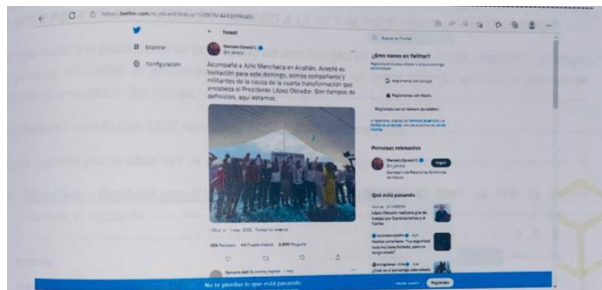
https://twitter.com/m_ebrard/status/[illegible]

Explorar

Configuración

Tweet

Marcelo Ebrard C.
@m_ebrard

Acompañé a Julio Menchaca en Acatlán. Acepté su invitación para este domingo, somos compañeros y militantes de la causa de la cuarta transformación que encabeza el Presidente López Obrador. Son tiempos de definición, aquí estamos.

1 May. 2022 · Twitter for iPhone

Retweets · Tweets citados · Me gusta

Buscar en Twitter

¿Eres nuevo en Twitter?

Regístrate con Google

Regístrate con Apple

Regístrate con el número de teléfono

Personas relevantes

Marcelo Ebrard C.
@m_ebrard

Seguir

Secretario de Relaciones Exteriores de México

Qué está pasando

No te pierdas lo que está pasando

Iniciar sesión

Regístrate